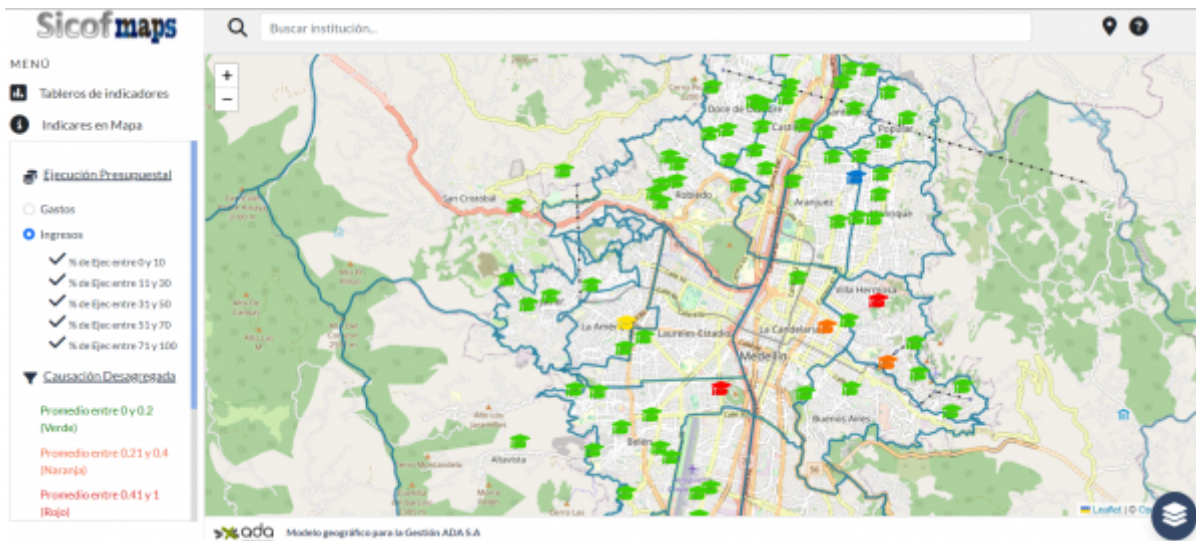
Sicofmaps

Buscar institución...

MENÚ

Tableros de indicadores

Indicares en Mapa

Ejecución Presupuestal

Gastos

Ingresos

% de Ejec entre 0 y 10

% de Ejec entre 11 y 30

% de Ejec entre 31 y 50

% de Ejec entre 51 y 70

% de Ejec entre 71 y 100

Causación Desagregada

Promedio entre 0 y 0.2 (Verde)

Promedio entre 0.21 y 0.4 (Naranja)

Promedio entre 0.41 y 1 (Rojo)

+
−

San Cristóbal

Robledo

Doce de Octubre

Castilla

Popular

Aranjuez

Manrique

Villa Hermosa

La América

Laureles-Estadio

La Candelaria

Medellín

Buenos Aires

Belén

Altavista

Leaflet | © Op

ada Modelo geográfico para la Gestión ADA S.A